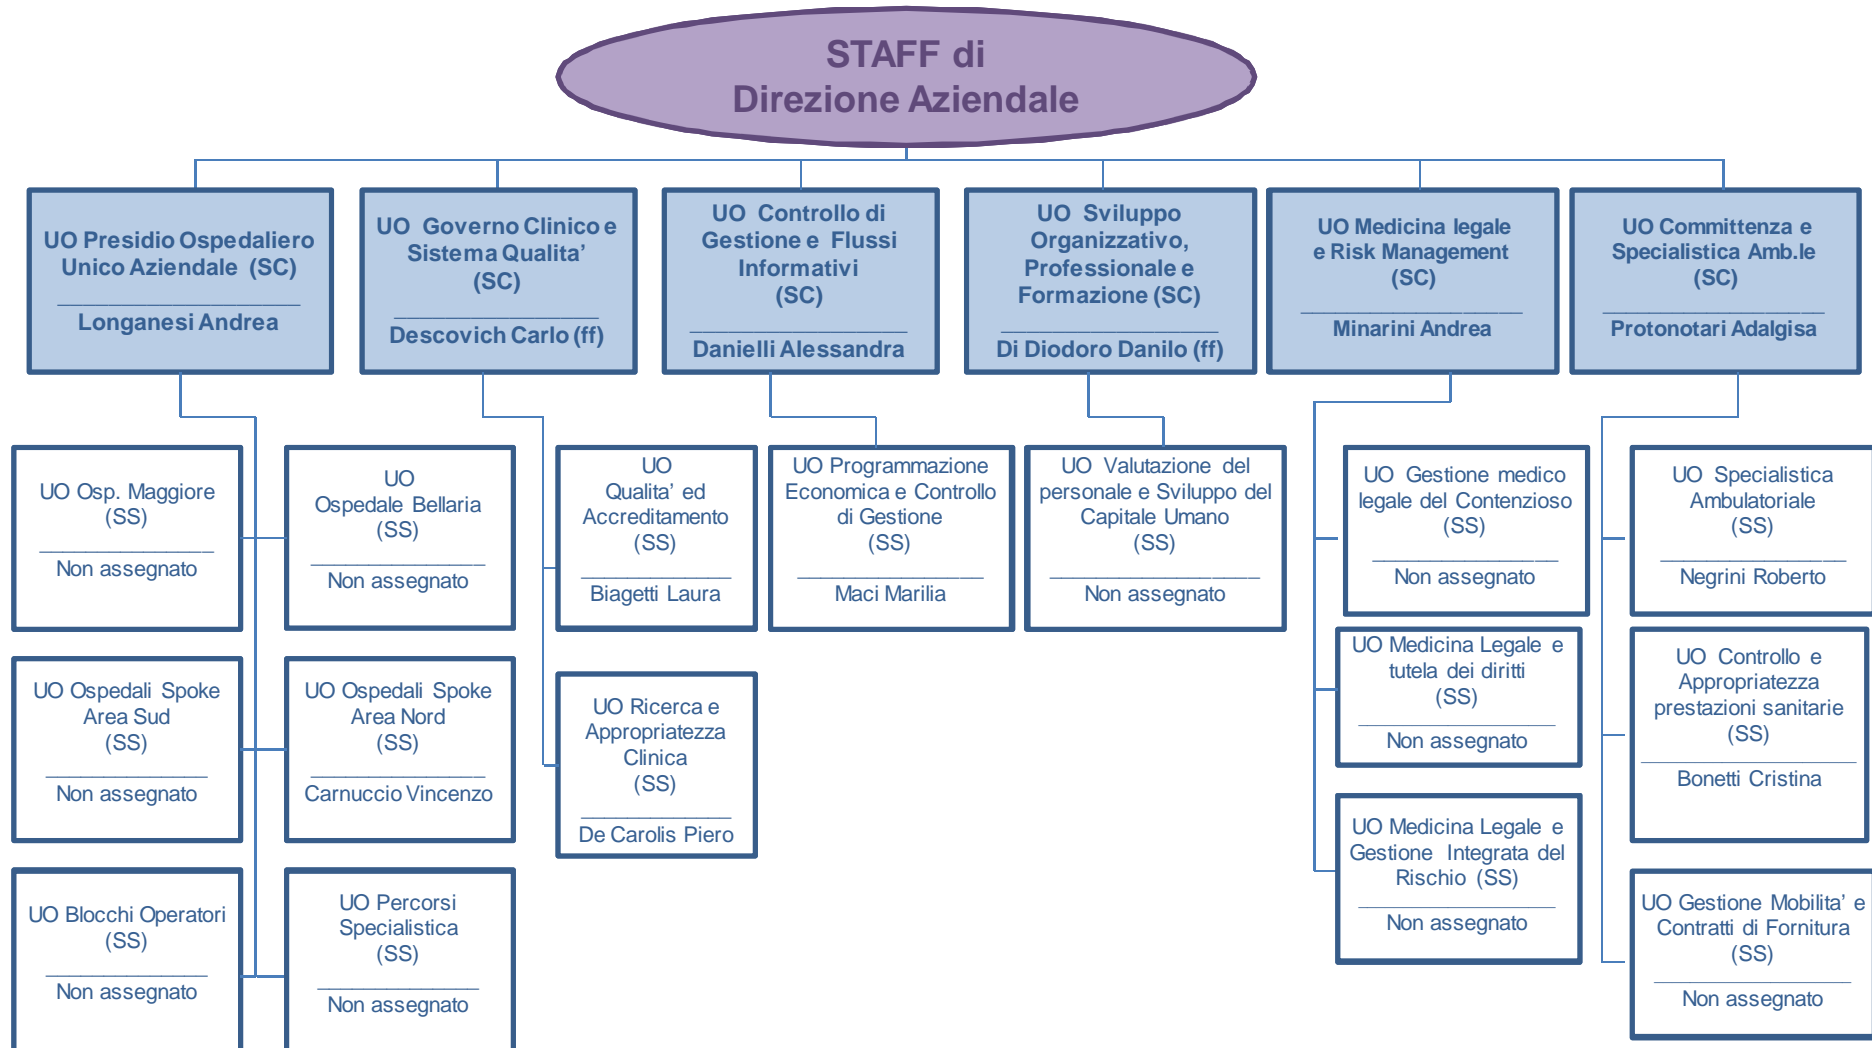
STAFF di
Direzione Aziendale

UO Presidio Ospedaliero Unico Aziendale (SC)
Longanesi Andrea

UO Governo Clinico e Sistema Qualita' (SC)
Descovich Carlo (ff)

UO Controllo di Gestione e Flussi Informativi (SC)
Danielli Alessandra

UO Sviluppo Organizzativo, Professionale e Formazione (SC)
Di Diodoro Danilo (ff)

UO Medicina legale e Risk Management (SC)
Minarini Andrea

UO Committenza e Specialistica Amb.le (SC)
Protonotari Adalgisa

UO Osp. Maggiore (SS)
Non assegnato

UO Ospedale Bellaria (SS)
Non assegnato

UO Ospedali Spoke Area Sud (SS)
Non assegnato

UO Ospedali Spoke Area Nord (SS)
Carnuccio Vincenzo

UO Blocchi Operatori (SS)
Non assegnato

UO Percorsi Specialistica (SS)
Non assegnato

UO Qualita' ed Accreditamento (SS)
Biagetti Laura

UO Ricerca e Appropriatezza Clinica (SS)
De Carolis Piero

UO Programmazione Economica e Controllo di Gestione (SS)
Maci Marilia

UO Valutazione del personale e Sviluppo del Capitale Umano (SS)
Non assegnato

UO Gestione medico legale del Contenzioso (SS)
Non assegnato

UO Medicina Legale e tutela dei diritti (SS)
Non assegnato

UO Medicina Legale e Gestione Integrata del Rischio (SS)
Non assegnato

UO Specialistica Ambulatoriale (SS)
Negrini Roberto

UO Controllo e Appropriatezza prestazioni sanitarie (SS)
Bonetti Cristina

UO Gestione Mobilita' e Contratti di Fornitura (SS)
Non assegnato